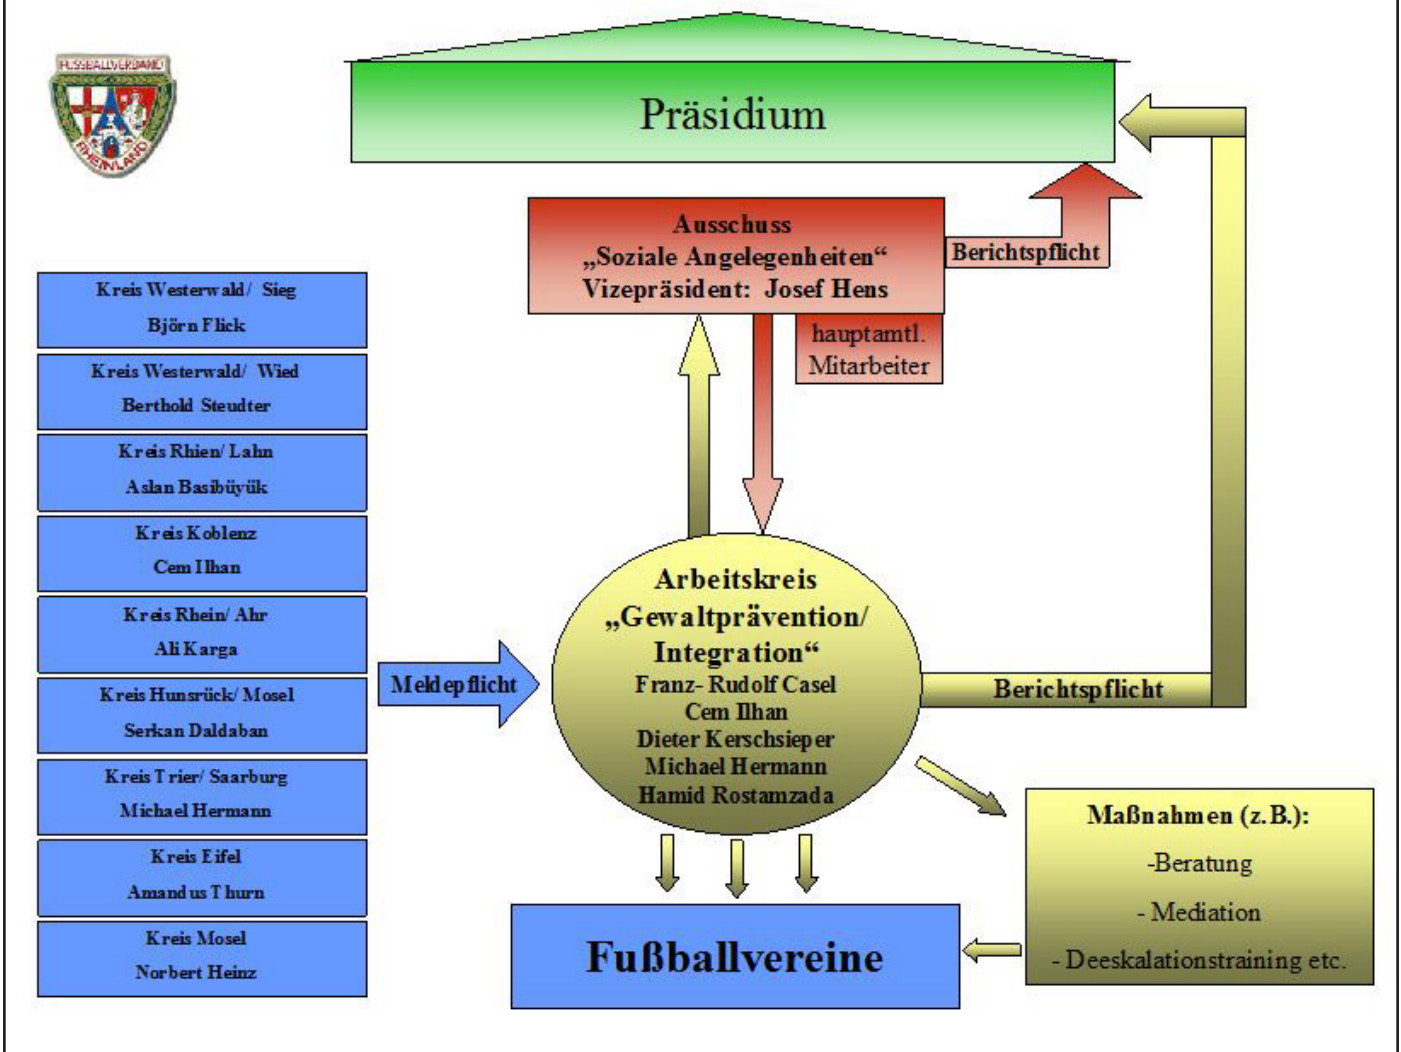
FUSSBALLVERBAND RHEINLAND

Präsidium

Ausschuss
„Soziale Angelegenheiten“
Vizepräsident: Josef Hens

Berichtspflicht

hauptamtl. Mitarbeiter

Kreis Westerwald/ Sieg
Björn Flick

Kreis Westerwald/ Wied
Berthold Steudter

Kreis Rhien/ Lahn
Aslan Basibüyük

Kreis Koblenz
Cem Ilhan

Kreis Rhein/ Ahr
Ali Karga

Kreis Hunsrück/ Mosel
Serkan Daldaban

Kreis Trier/ Saarburg
Michael Hermann

Kreis Eifel
Amandus Thurn

Kreis Mosel
Norbert Heinz

Meldepflicht

Arbeitskreis
„Gewaltprävention/ Integration“
Franz- Rudolf Casel
Cem Ilhan
Dieter Kerschsieper
Michael Hermann
Hamid Rostamzada

Berichtspflicht

Maßnahmen (z.B.):
-Beratung
- Mediation
- Deeskalationstraining etc.

Fußballvereine